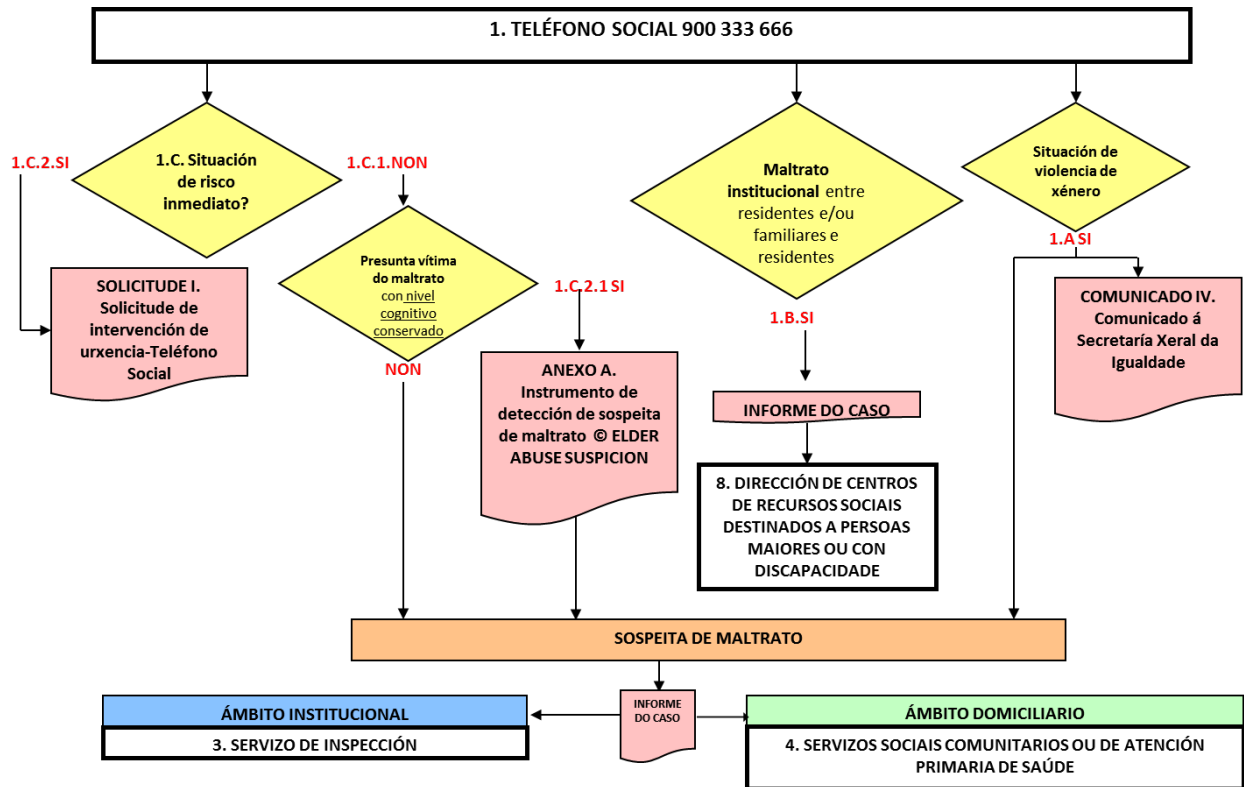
1. TELÉFONO SOCIAL 900 333 666

1.C.2.SI

1.C. Situación de risco inmediato?

1.C.1.NON

Maltrato institucional entre residentes e/ou familiares e residentes

Situación de violencia de xénero

SOLICITUDE I. Solicitude de intervención de urxencia-Teléfono Social

Presunta vítima do maltrato con nivel cognitivo conservado

NON

1.C.2.1 SI

ANEXO A. Instrumento de detección de sospeita de maltrato © ELDER ABUSE SUSPICION

1.B.SI

INFORME DO CASO

8. DIRECCIÓN DE CENTROS DE RECURSOS SOCIAIS DESTINADOS A PERSOAS MAIORES OU CON DISCAPACIDADE

1.A SI

COMUNICADO IV. Comunicado á Secretaría Xeral da Igualdade

SOSPEITA DE MALTRATO

INFORME DO CASO

ÁMBITO INSTITUCIONAL

3. SERVIZO DE INSPECCIÓN

ÁMBITO DOMICILIARIO

4. SERVIZOS SOCIAIS COMUNITARIOS OU DE ATENCIÓN PRIMARIA DE SAÚDE